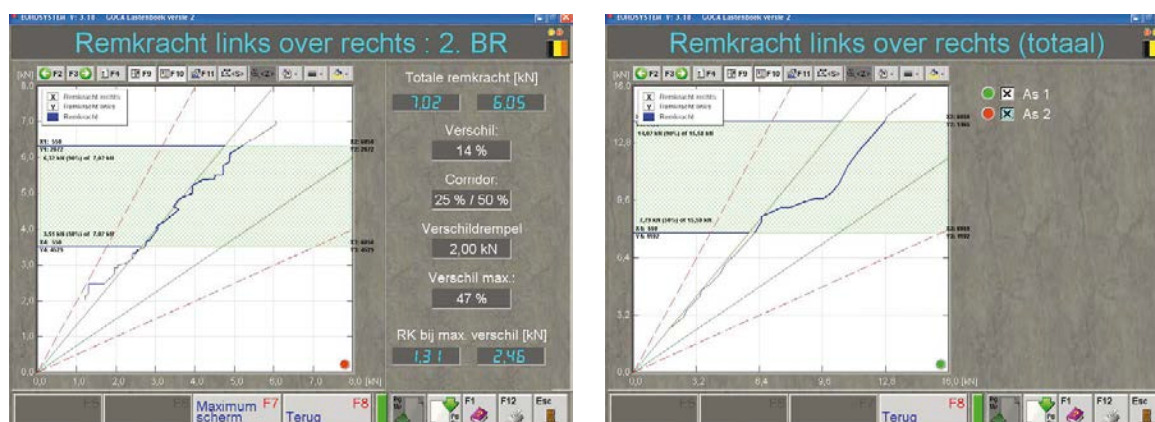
EUROSYSTEM V: 3.10 COCA Lastenboek versie 2

Remkracht links over rechts : 2. BR

F2 F3 F4 F9 F10 F11

[kN]

X Remkracht rechts
Y Remkracht links
Remkracht

X1: 558
Y1: 2972
6,37 kN (90%) of 7,07 kN

X2: 6858
Y2: 2972

3,53 kN (50%) of 7,07 kN
X4: 558
Y4: 4029

X3: 6858
Y3: 4029

8,0
7,0
6,0
5,0
4,0
3,0
2,0
1,0
0,0
0,0 1,0 2,0 3,0 4,0 5,0 6,0 7,0 8,0 [kN]

Totale remkracht [kN]
7,02 6,05

Verschil:
14 %

Corridor:
25 % / 50 %

Verschildrempel
2,00 kN

Verschil max.:
47 %

RK bij max. verschil [kN]
1,31 2,46

F6 F6 Maximum scherm F7 Terug F8 F1 F12 Esc

EUROSYSTEM V: 3.10 COCA Lastenboek versie 2

Remkracht links over rechts (totaal)

F2 F3 F4 F9 F10 F11

[kN]
16,0

X Remkracht rechts
Y Remkracht links
Remkracht

14,07 kN (90%) of 15,58 kN

X2: 6858
Y2: 1966

7,79 kN (50%) of 15,58 kN
X4: 558
Y4: 1932

X3: 6858
Y3: 1932

12,8
9,6
6,4
3,2
0,0
0,0 3,2 6,4 9,6 12,8 16,0 [kN]

As 1
As 2

F6 Terug F8 F1 F12 Esc